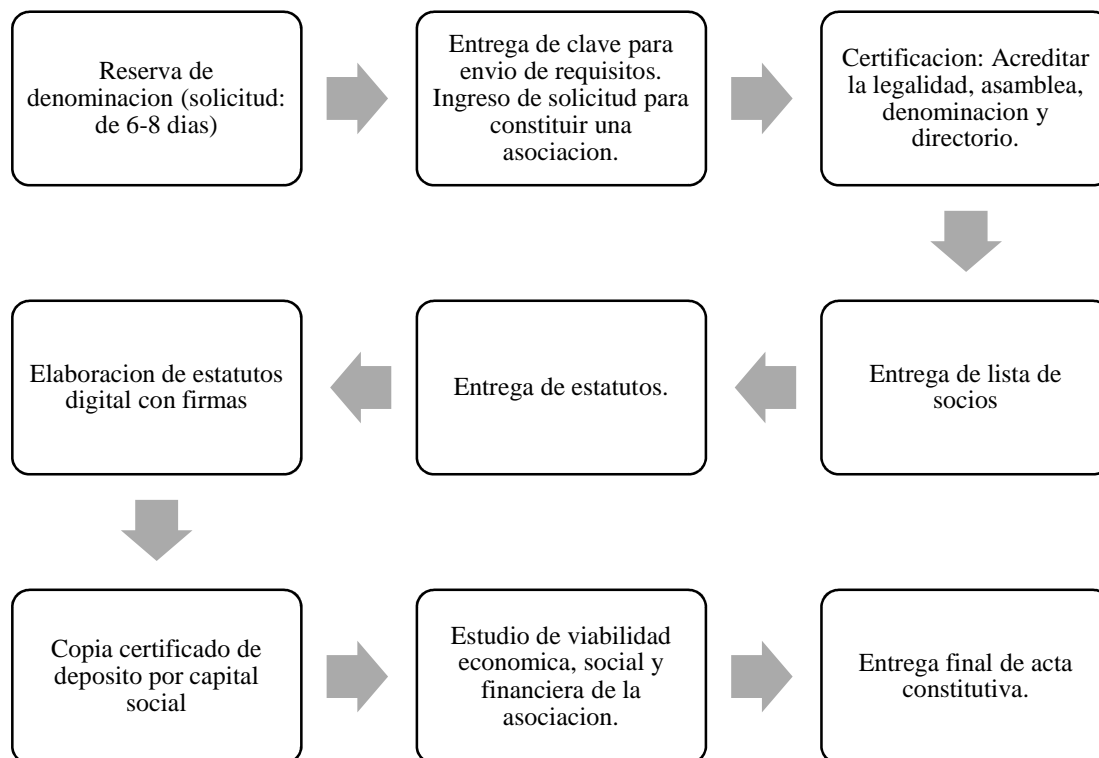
Reserva de denominacion (solicitud: de 6-8 dias)

Entrega de clave para envio de requisitos. Ingreso de solicitud para constituir una asociacion.

Certificacion: Acreditar la legalidad, asamblea, denominacion y directorio.

Entrega de lista de socios

Entrega de estatutos.

Elaboracion de estatutos digital con firmas

Copia certificado de deposito por capital social

Estudio de viabilidad economica, social y financiera de la asociacion.

Entrega final de acta constitutiva.